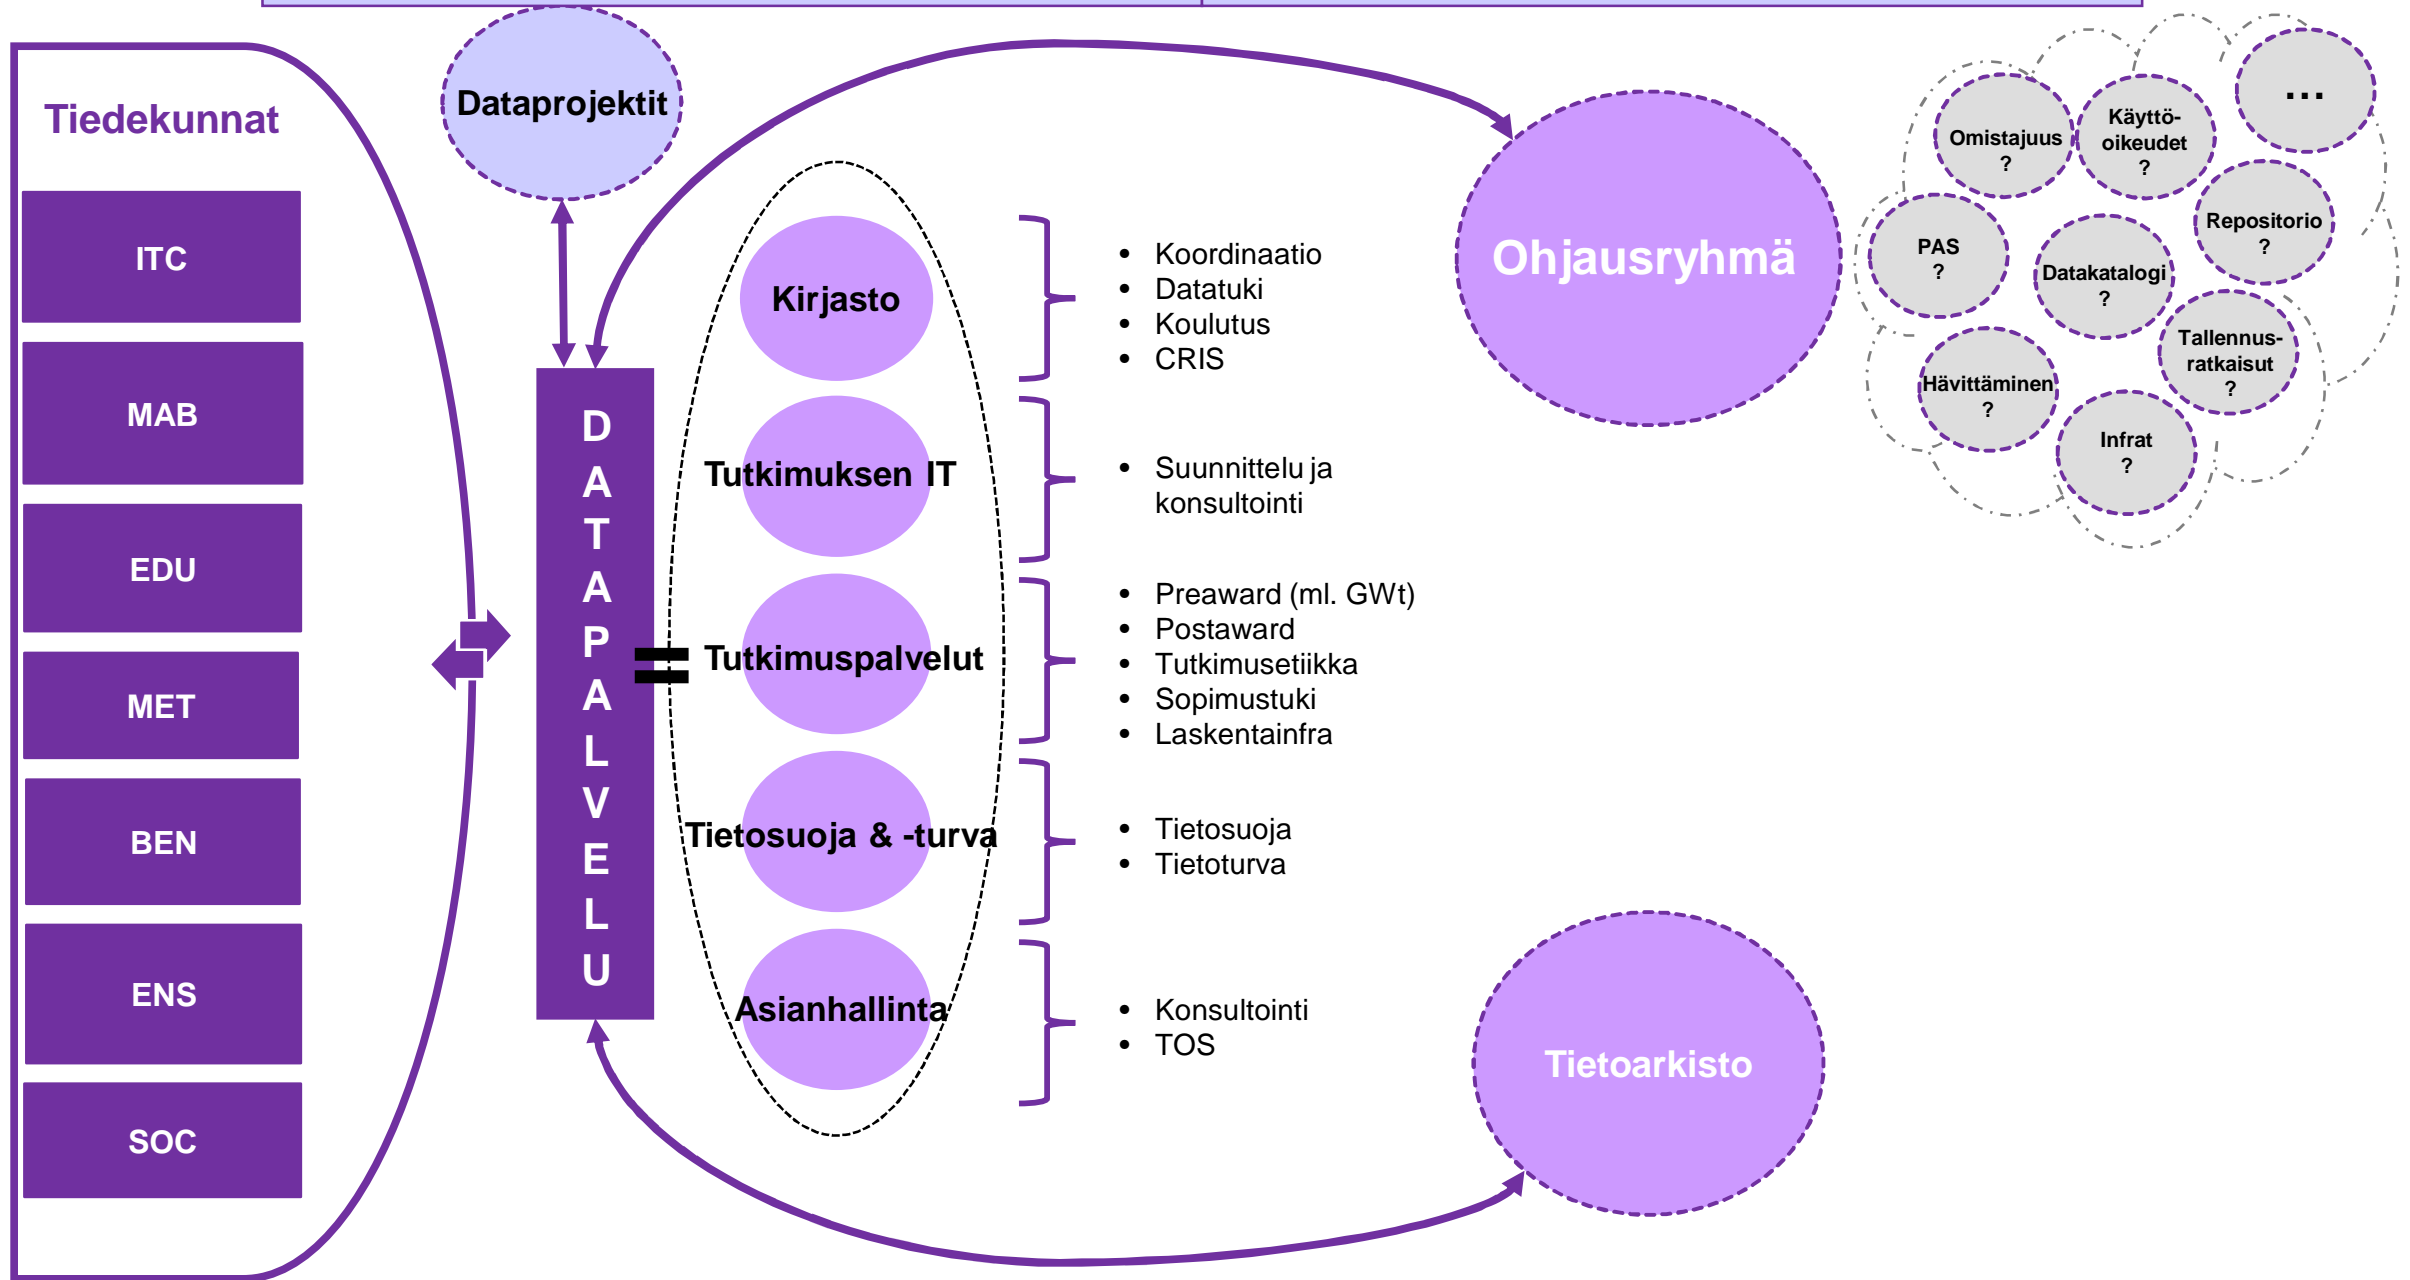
Tiedekunnat

ITC

MAB

EDU

MET

BEN

ENS

SOC

Dataprojektit

D A T A P A L V E L U

=

Kirjasto

Tutkimuksen IT

Tutkimuspalvelut

Tietosuoja & -turva

Asianhallinta

- Koordinaatio
- Datatuki
- Koulutus
- CRIS

- Suunnittelu ja konsultointi

- Preaward (ml. GWt)
- Postaward
- Tutkimusetiikka
- Sopimustuki
- Laskentainfra

- Tietosuoja
- Tietoturva

- Konsultointi
- TOS

Ohjausryhmä

Tietoarkisto

Omistajuus ?

Käyttö-oikeudet ?

...

PAS ?

Datakatalogi ?

Repositorio ?

Tallennus-ratkaisut ?

Hävittäminen ?

Infrat ?